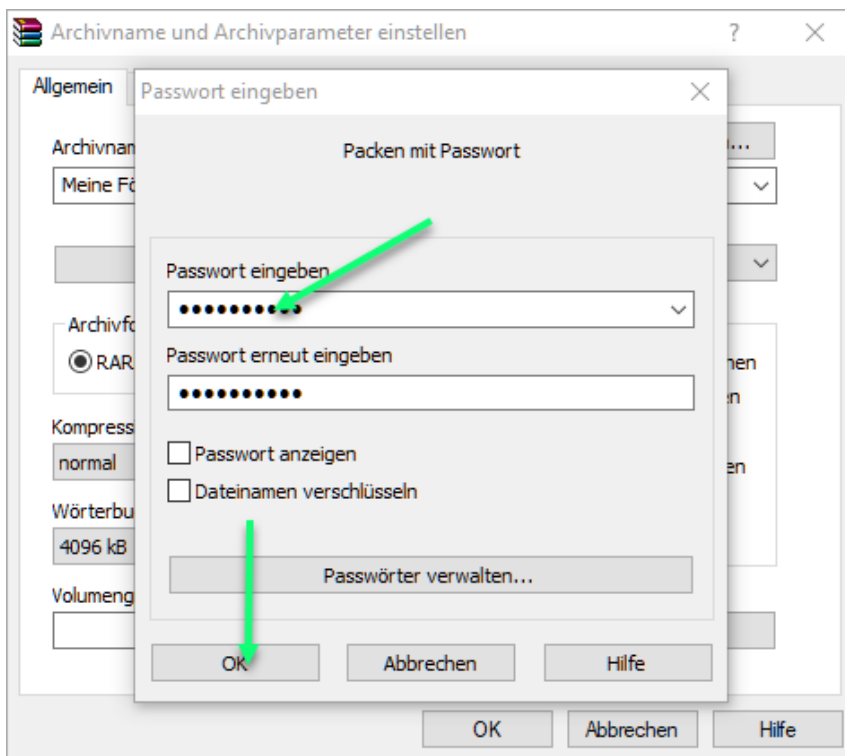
Archivname und Archivparameter einstellen ? ×

Allgemein

Archivnam ...
Meine Fö

Archivfo
RAR

Kompress
normal

Wörterbu
4096 kB

Volumeng

nen
n
en

Passwort eingeben ×

Packen mit Passwort

Passwort eingeben
••••••••••

Passwort erneut eingeben
••••••••••

Passwort anzeigen
Dateinamen verschlüsseln

Passwörter verwalten...

OK Abbrechen Hilfe

OK Abbrechen Hilfe